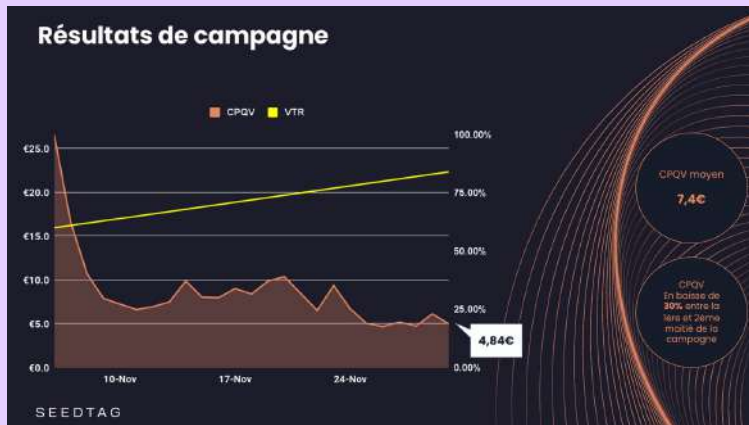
Résultats de campagne

CPQV VTR

€25.0
€20.0
€15.0
€10.0
€5.0
€0.0

100.00%
75.00%
50.00%
25.00%
0.00%

10-Nov
17-Nov
24-Nov

4,84€

CPQV moyen
7,4€

CPQV
En baisse de 30% entre la 1ère et 2ème moitié de la campagne

SEEDTAG